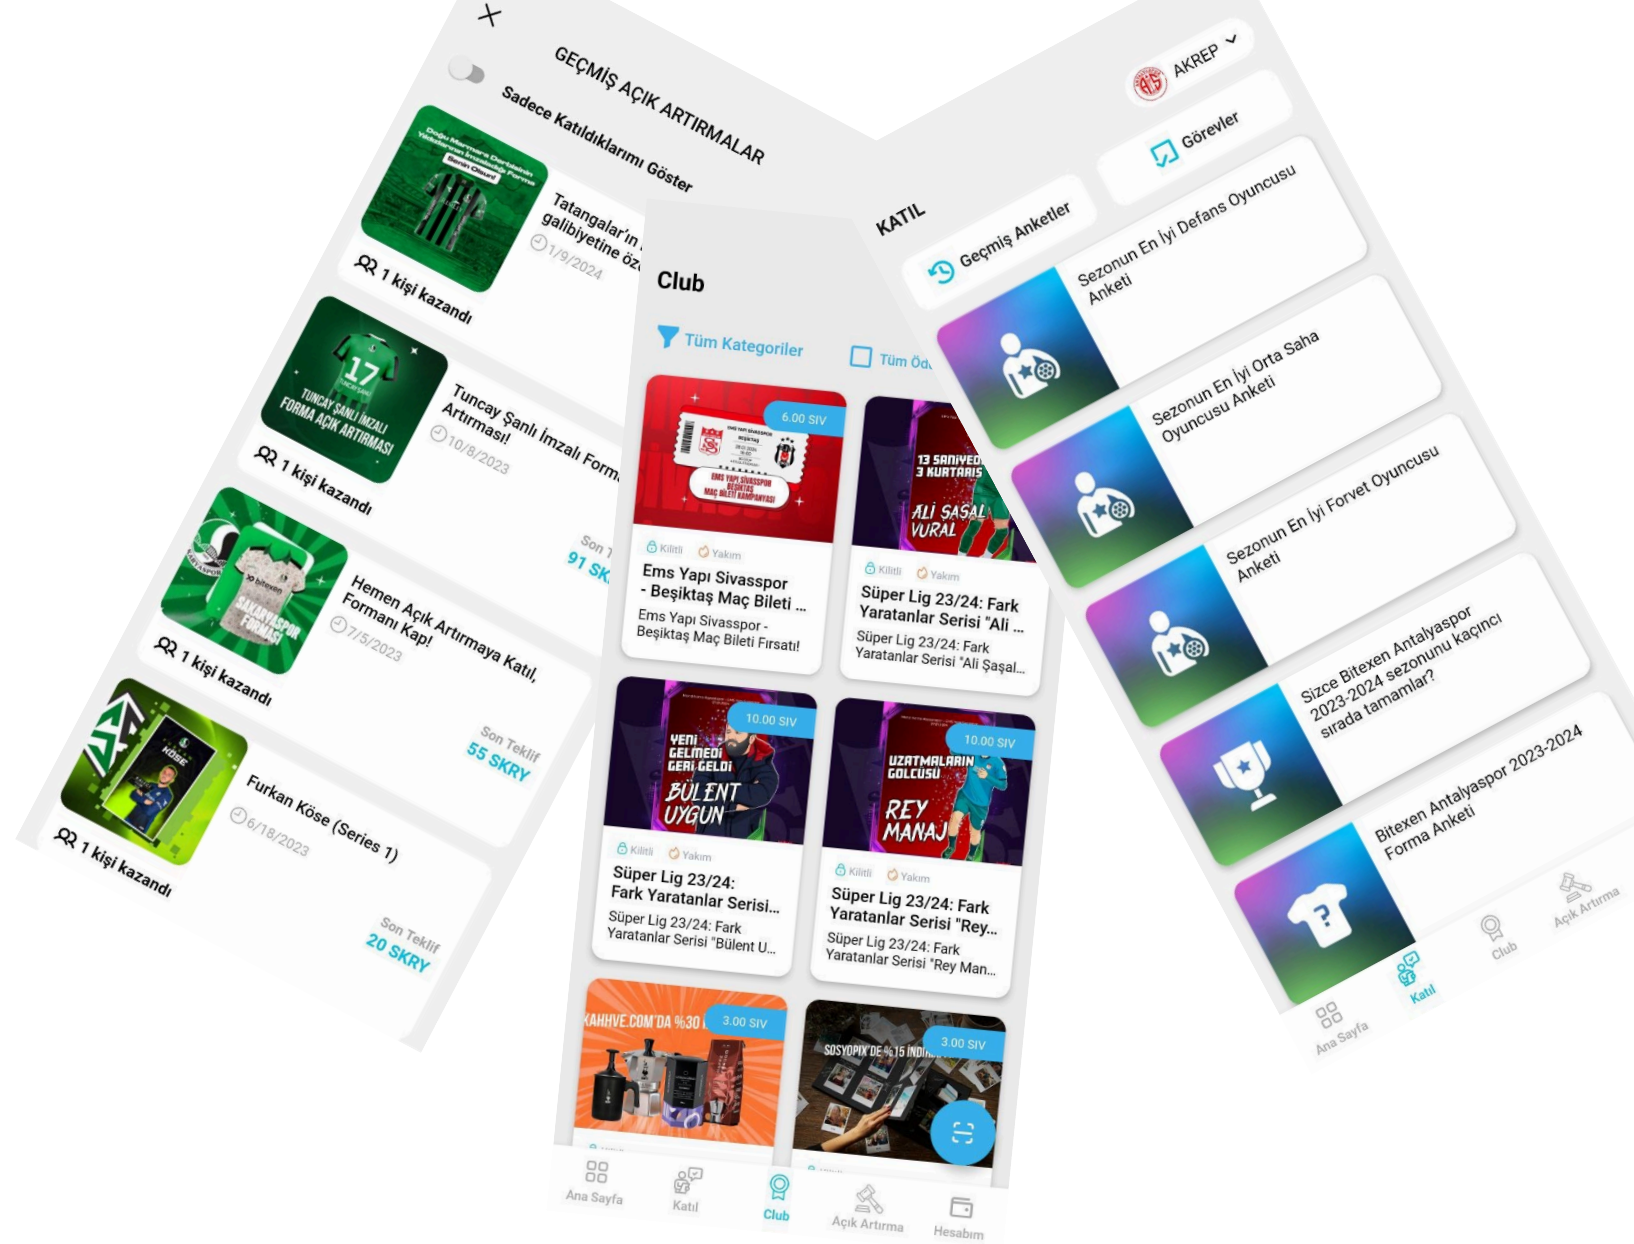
GEÇMİŞ AÇIK ARTIRMALAR

Sadece Katıldıklarımı Göster

Tatangalar'ın galibiyetine öz
1/9/2024
1 kişi kazandı

TUNCAY ŞANLI İMZALI FORMA AÇIK ARTIRMASI
Tuncay Şanlı İmzalı Form Artırması!
10/8/2023
1 kişi kazandı
Son T
91 SK

SAKARYASPOR FORMASI
Hemen Açık Artırmaya Katıl, Formanı Kap!
7/5/2023
1 kişi kazandı
Son Teklif
55 SKRY

KÖSE
Furkan Köse (Series 1)
6/18/2023
1 kişi kazandı
Son Teklif
20 SKRY

Club

Tüm Kategoriler
Tüm Öd

6.00 SIV
EMS YAPI SIVASSPOR BEŞİKTAŞ MAÇ BİLETİ KAMPANYASI
Kilitli Yakım
Ems Yapı Sivasspor - Beşiktaş Maç Bileti ...
Ems Yapı Sivasspor - Beşiktaş Maç Bileti Fırsatı!

13 SANİYEDE 3 KURTARIŞ
ALİ ŞAŞAL VURAL
Kilitli Yakım
Süper Lig 23/24: Fark Yaratanlar Serisi "Ali ...
Süper Lig 23/24: Fark Yaratanlar Serisi "Ali Şaşal...

10.00 SIV
YENİ GELMEDİ GERİ GELDİ
BÜLENT UYGUN
Kilitli Yakım
Süper Lig 23/24: Fark Yaratanlar Serisi...
Süper Lig 23/24: Fark Yaratanlar Serisi "Bülent U...

10.00 SIV
UZATMALARIN GOLCÜSÜ
REY MANAJ
Kilitli Yakım
Süper Lig 23/24: Fark Yaratanlar Serisi "Rey...
Süper Lig 23/24: Fark Yaratanlar Serisi "Rey Man...

KAHHVE.COM'DA %30
3.00 SIV

SOSYOPIX'DE %15 İNDİ
3.00 SIV

Ana Sayfa
Katıl
Club
Açık Artırma
Hesabım

AKREP

Görevler

KATIL

Geçmiş Anketler

Sezonun En İyi Defans Oyuncusu Anketi

Sezonun En İyi Orta Saha Oyuncusu Anketi

Sezonun En İyi Forvet Oyuncusu Anketi

Sizce Bitexen Antalyaspor 2023-2024 sezonunu kaçıncı sırada tamamlar?

Bitexen Antalyaspor 2023-2024 Forma Anketi

Ana Sayfa
Katıl
Club
Açık Artırma